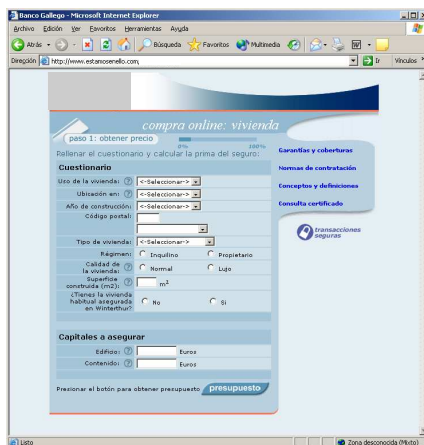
Banco Gallego - Microsoft Internet Explorer

Archivo Edición Ver Favoritos Herramientas Ayuda

Atrás Búsqueda Favoritos Multimedia

Dirección http://www.estamosenello.com/ Ir Vínculos

compra online: vivienda

paso 1: obtener precio

0% 100%

Rellenar el cuestionario y calcular la prima del seguro:

Cuestionario

Uso de la vivienda: <-Seleccionar->

Ubicación en: <-Seleccionar->

Año de construcción: <-Seleccionar->

Código postal:

Tipo de vivienda: <-Seleccionar->

Régimen: Inquilino Propietario

Calidad de la vivienda: Normal Lujo

Superficie construida (m2): m$^2$

¿Tienes la vivienda habitual asegurada en Winterthur? No Si

Capitales a asegurar

Edificio: Euros

Contenido: Euros

Presionar el botón para obtener presupuesto presupuesto

Garantías y coberturas

Normas de contratación

Conceptos y definiciones

Consulta certificado

transacciones seguras

Listo

Zona desconocida (Mixto)